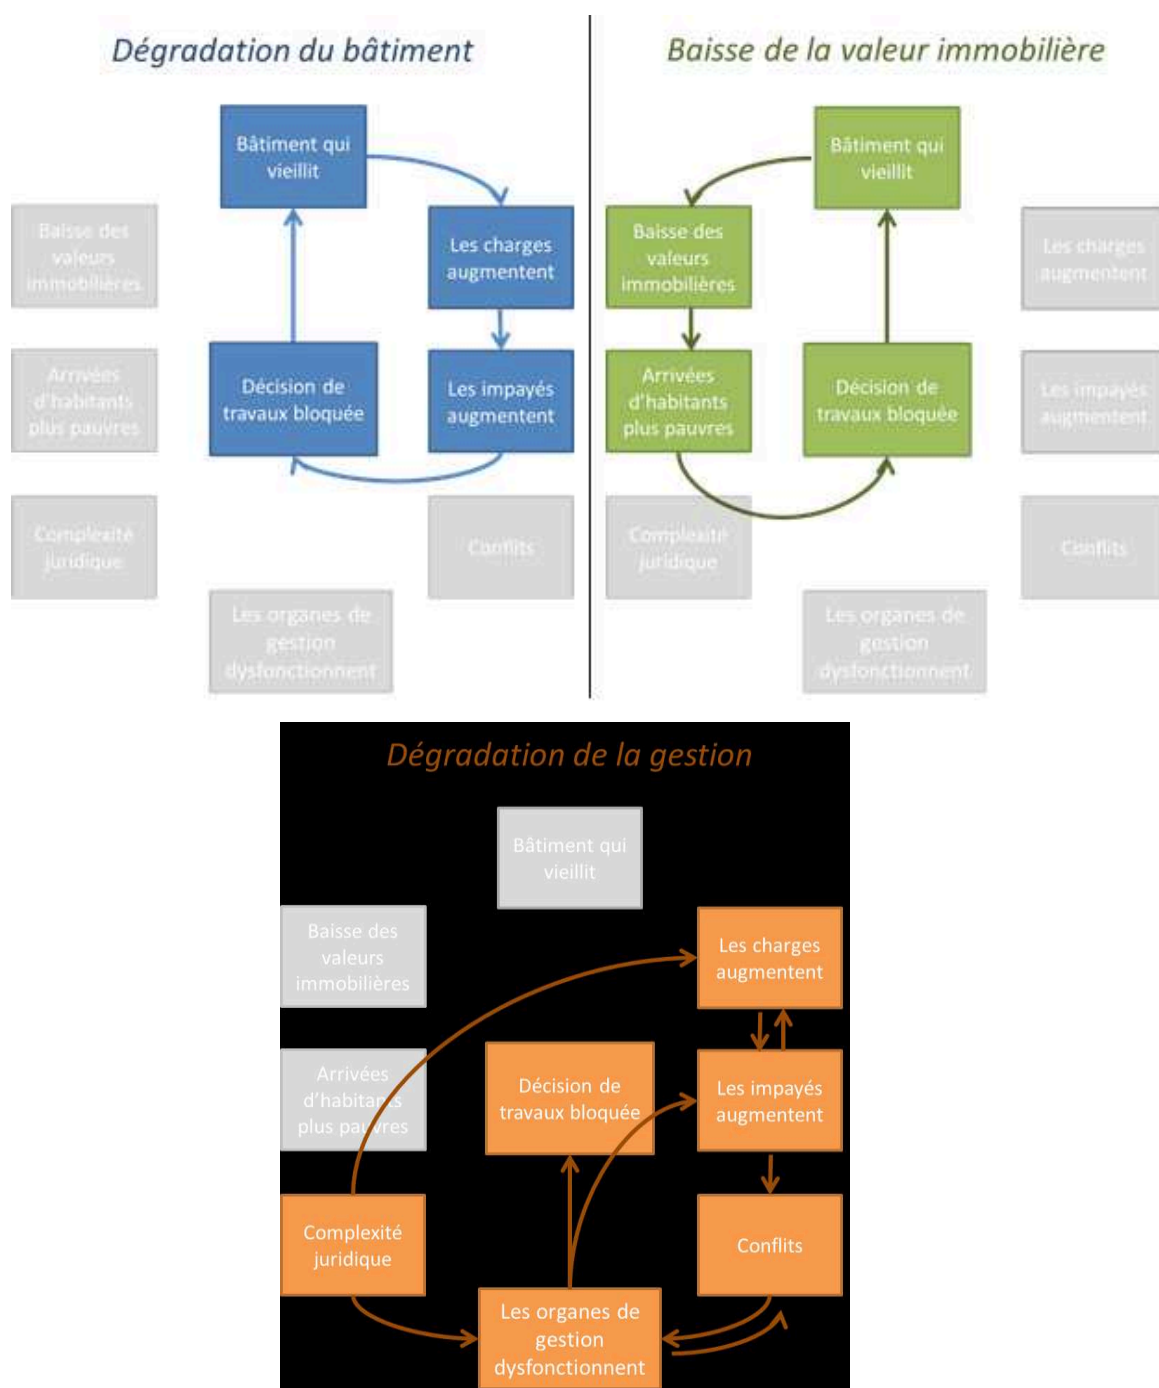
Dégradation du bâtiment

Bâtiment qui vieillit

Les charges augmentent

Les impayés augmentent

Décision de travaux bloquée

Baisse des valeurs immobilières

Arrivées d'habitants plus pauvres

Complexité juridique

Conflits

Les organes de gestion dysfonctionnent

Baisse de la valeur immobilière

Bâtiment qui vieillit

Baisse des valeurs immobilières

Arrivées d'habitants plus pauvres

Décision de travaux bloquée

Les charges augmentent

Les impayés augmentent

Complexité juridique

Conflits

Les organes de gestion dysfonctionnent

Dégradation de la gestion

Bâtiment qui vieillit

Baisse des valeurs immobilières

Les charges augmentent

Arrivées d'habitants plus pauvres

Décision de travaux bloquée

Les impayés augmentent

Complexité juridique

Conflits

Les organes de gestion dysfonctionnent